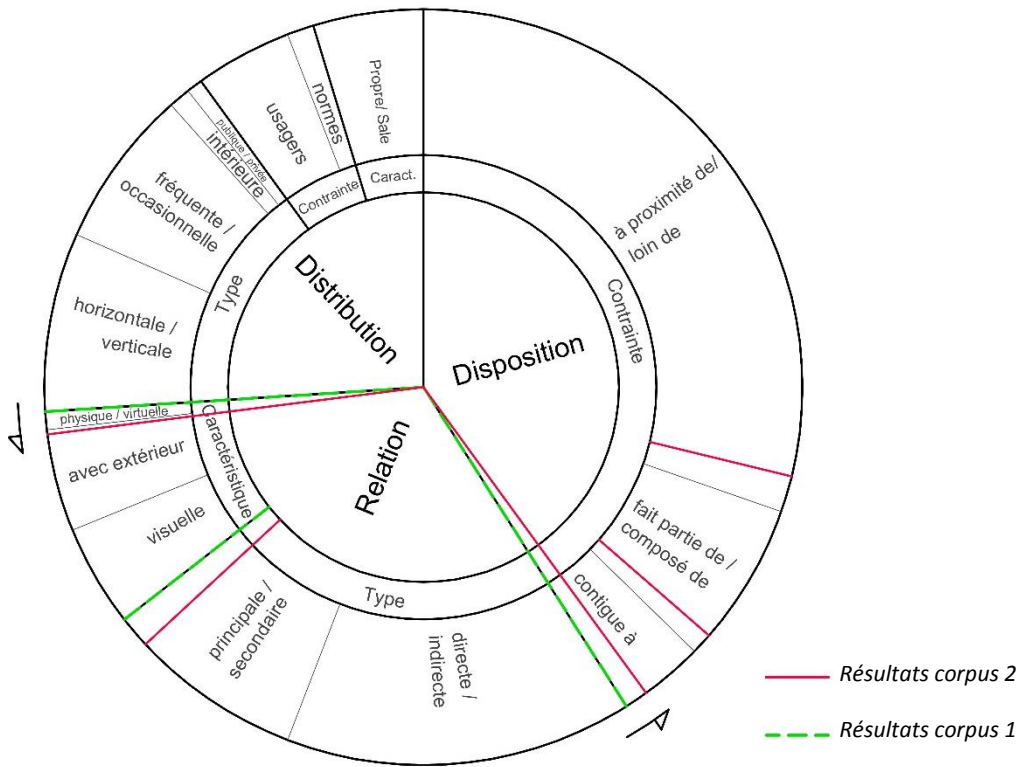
Propre/ Sale
normes
usagers
publique / privée
intérieure
fréquente / occasionnelle
Caract.
Contrainte
Distribution
Type
horizontale / verticale
à proximité de/ loin de
Contrainte
Disposition
physique / virtuelle
Caractéristique
avec extérieur
visuelle
Relation
fait partie de / composé de
contigue à
Type
principale / secondaire
directe / indirecte
Résultats corpus 2
Résultats corpus 1